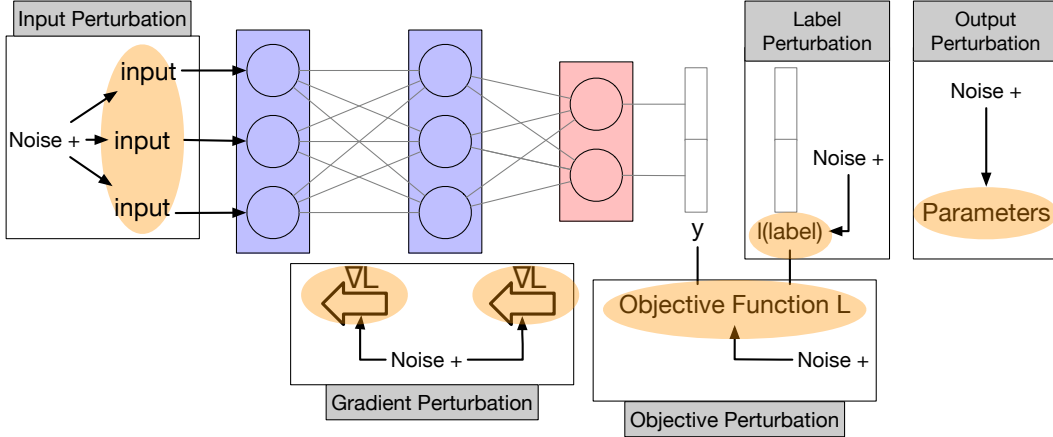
Input Perturbation

Noise +

input

input

input

Label Perturbation

Output Perturbation

Noise +

Noise +

l(label)

Parameters

y

$\nabla L$

$\nabla L$

Noise +

Objective Function L

Noise +

Gradient Perturbation

Objective Perturbation